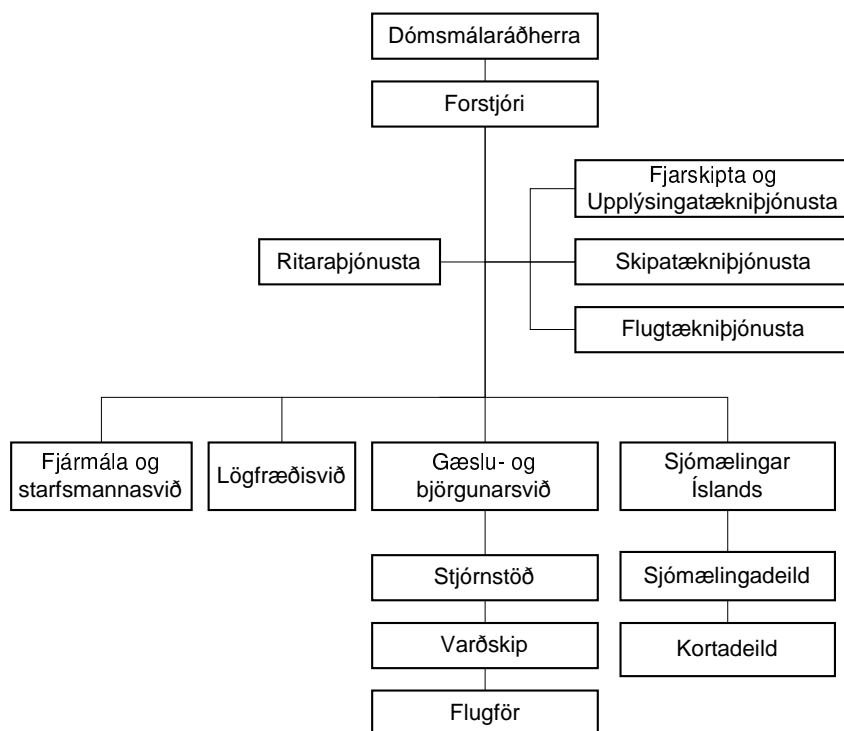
Dómsmálaráðherra

Forstjóri

Fjarskipta og Upplýsingatækniþjónusta

Ritaraþjónusta

Skipatækniþjónusta

Flugtækniþjónusta

Fjármála og starfsmannasvið

Lögfræðisvið

Gæslu- og björgunarsvið

Sjómælingar Íslands

Stjórnstöð

Varðskip

Flugför

Sjómælingadeild

Kortadeild